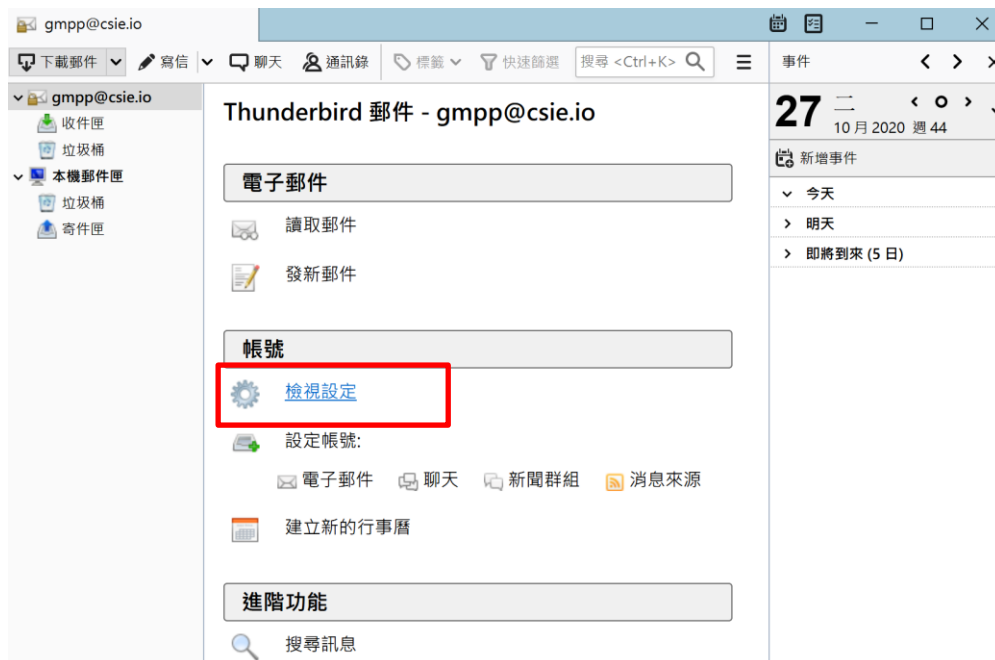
gmpp@csie.io

下載郵件 寫信 聊天 通訊錄 標籤 快速篩選 搜尋 <Ctrl+K>

事件

gmpp@csie.io
收件匣
垃圾桶
本機郵件匣
垃圾桶
寄件匣

Thunderbird 郵件 - gmpp@csie.io

電子郵件

讀取郵件

發新郵件

帳號

檢視設定

設定帳號:

電子郵件 聊天 新聞群組 消息來源

建立新的行事曆

進階功能

搜尋訊息

27 二
10 月 2020 週 44

新增事件

今天

明天

即將到來 (5 日)